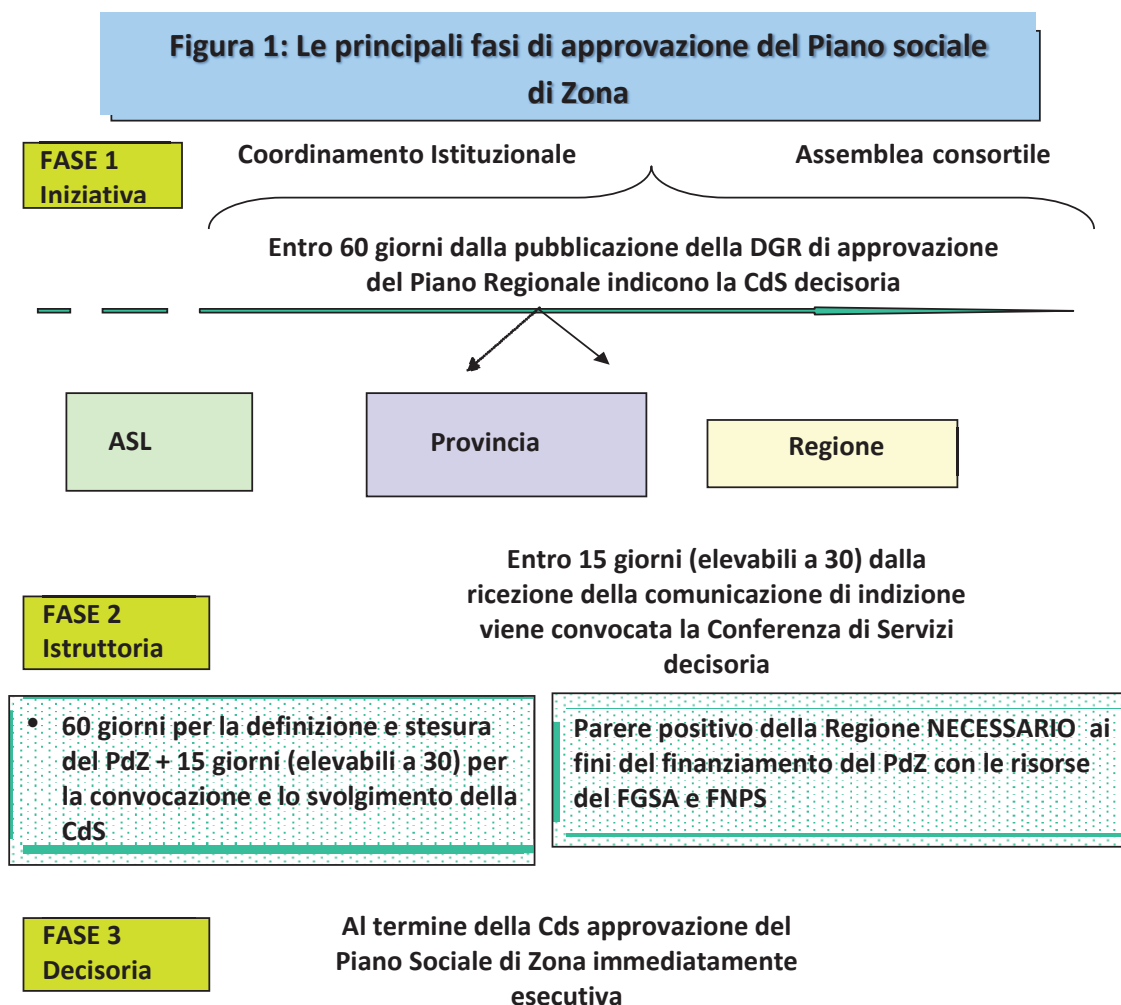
Figura 1: Le principali fasi di approvazione del Piano sociale di Zona

FASE 1
Iniziativa

Coordinamento Istituzionale

Assemblea consortile

Entro 60 giorni dalla pubblicazione della DGR di approvazione del Piano Regionale indicono la CdS decisoria

ASL

Provincia

Regione

FASE 2
Istruttoria

Entro 15 giorni (elevabili a 30) dalla ricezione della comunicazione di indizione viene convocata la Conferenza di Servizi decisoria

• 60 giorni per la definizione e stesura del PdZ + 15 giorni (elevabili a 30) per la convocazione e lo svolgimento della CdS

Parere positivo della Regione NECESSARIO ai fini del finanziamento del PdZ con le risorse del FGSA e FNPS

FASE 3
Decisoria

Al termine della Cds approvazione del Piano Sociale di Zona immediatamente esecutiva